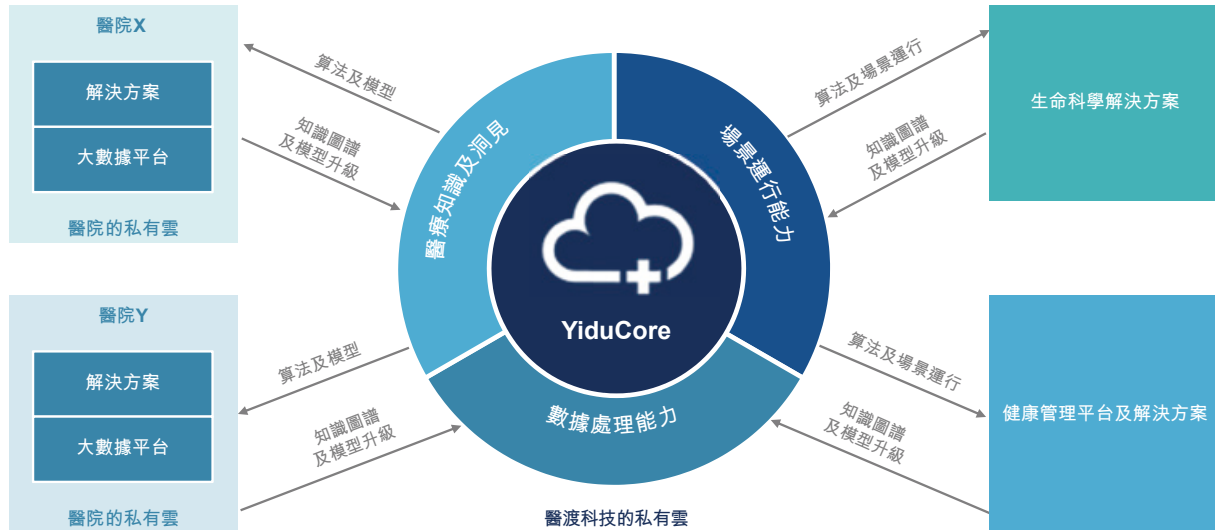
醫院X

解決方案

大數據平台

醫院的私有雲

算法及模型

知識圖譜
及模型升級

醫療知識及洞見

場景運行能力

YiduCore

數據處理能力

算法及場景運行

知識圖譜
及模型升級

生命科學解決方案

醫院Y

解決方案

大數據平台

醫院的私有雲

算法及模型

知識圖譜
及模型升級

算法及場景運行

知識圖譜
及模型升級

健康管理平台及解決方案

醫渡科技的私有雲